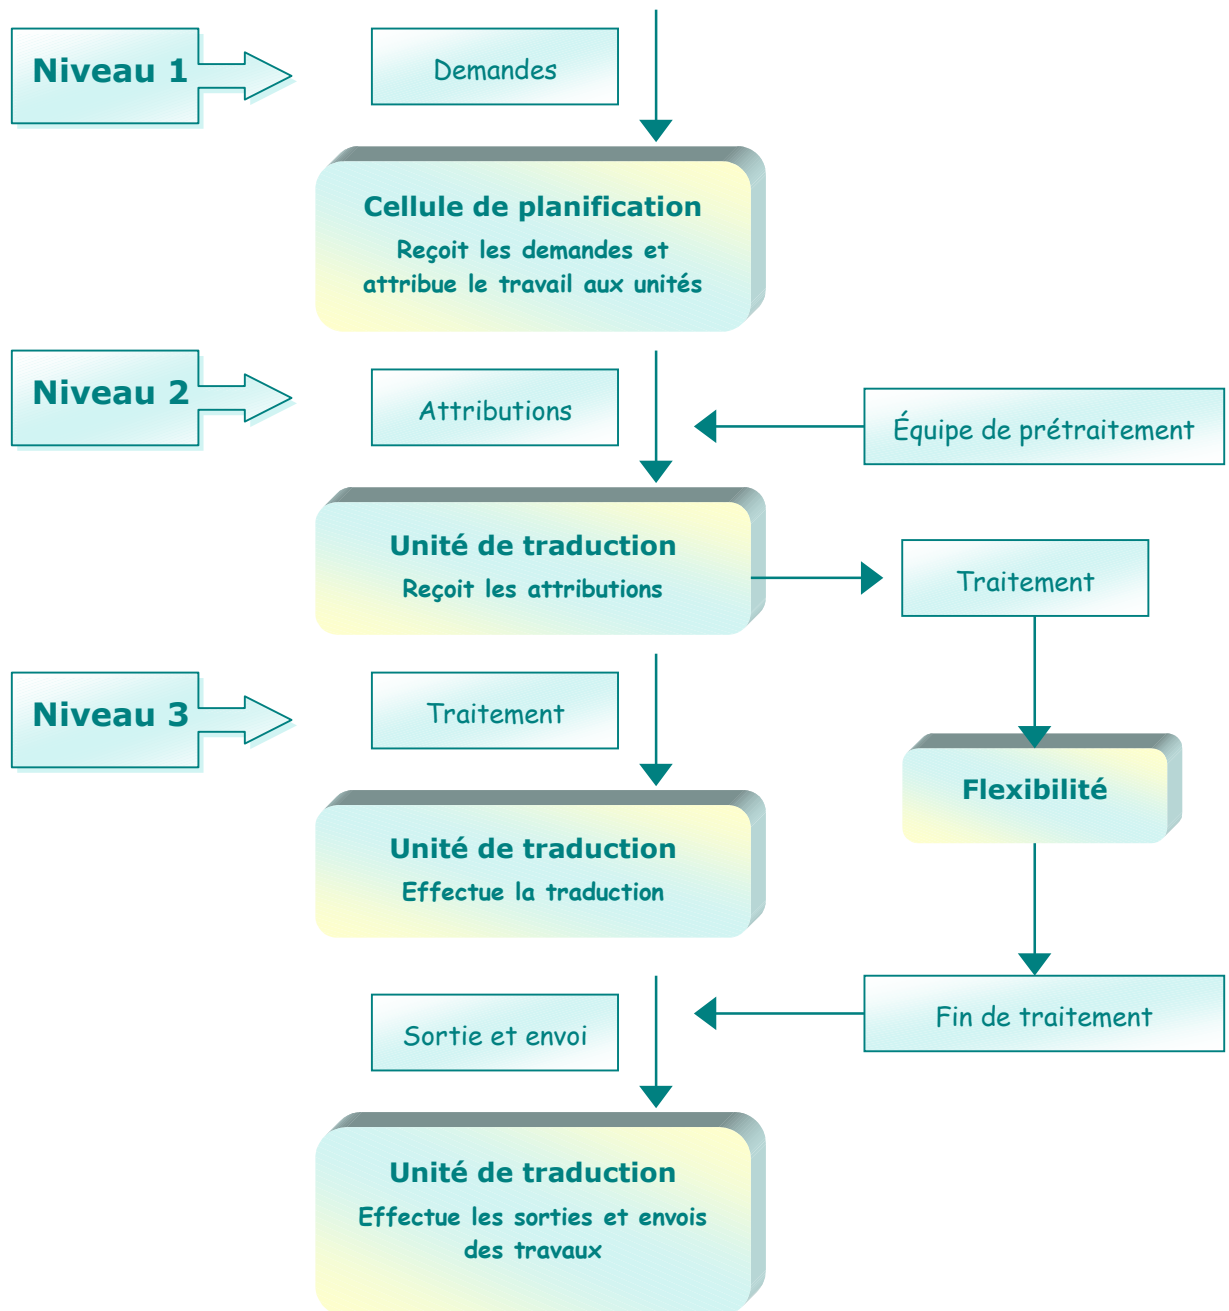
Niveau 1

Demandes

Cellule de planification
Reçoit les demandes et attribue le travail aux unités

Niveau 2

Attributions

Équipe de prétraitement

Unité de traduction
Reçoit les attributions

Traitement

Niveau 3

Traitement

Flexibilité

Unité de traduction
Effectue la traduction

Fin de traitement

Sortie et envoi

Unité de traduction
Effectue les sorties et envois des travaux